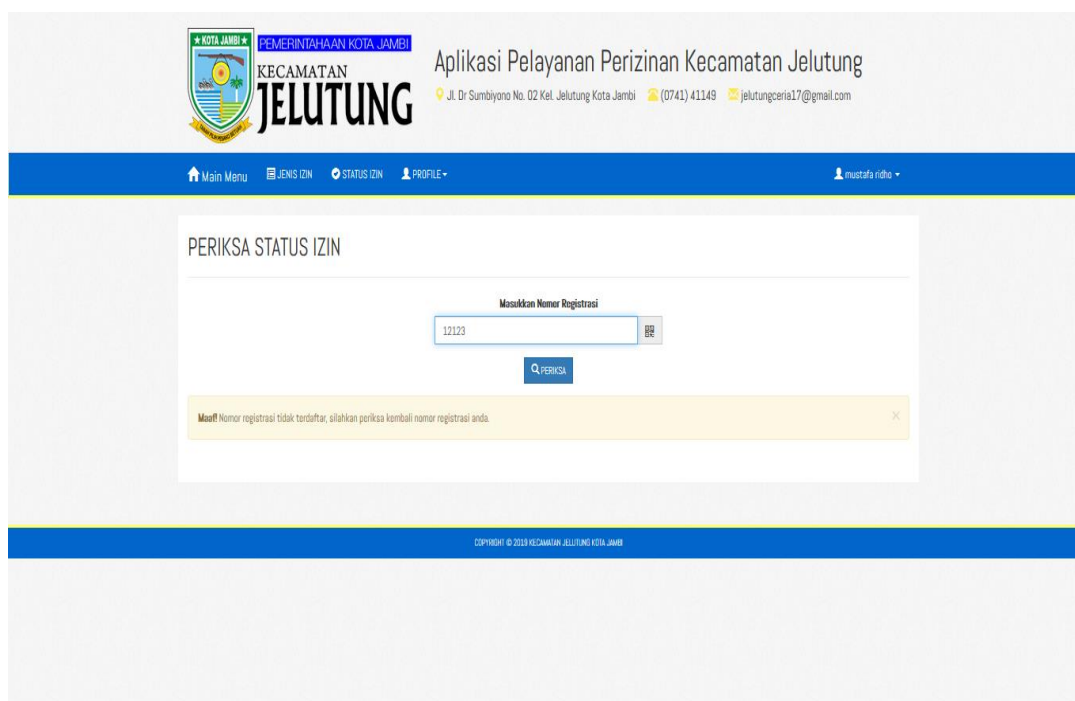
★ KOTA JAMBI ★

PEMERINTAHAAN KOTA JAMBI

KECAMATAN

JELUTUNG

Aplikasi Pelayanan Perizinan Kecamatan Jelutung

Jl. Dr Sumbiyono No. 02 Kel. Jelutung Kota Jambi (0741) 41149 jelutungceria17@gmail.com

Main Menu JENIS IZIN STATUS IZIN PROFILE

mustafa ridho

PERIKSA STATUS IZIN

Masukkan Nomor Registrasi

12123

PERIKSA

Maaf! Nomor registrasi tidak terdaftar, silahkan periksa kembali nomor registrasi anda.

×

COPYRIGHT © 2019 KECAMATAN JELUTUNG KOTA JAMBI